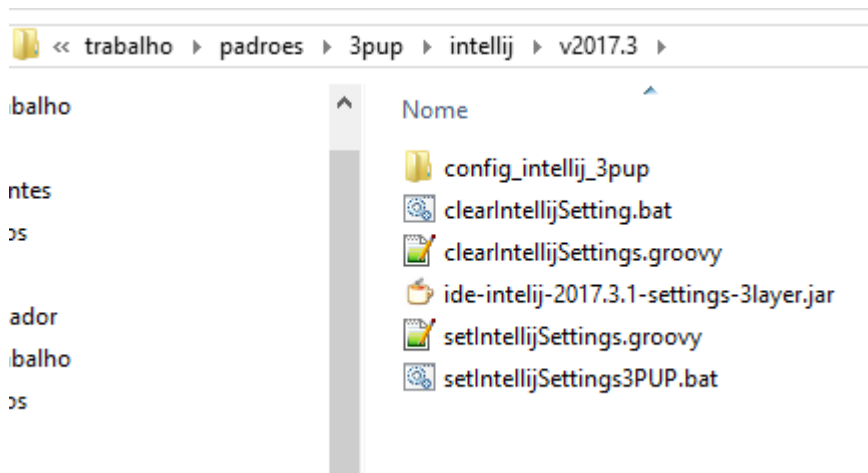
« trabalho ▸ padroes ▸ 3pup ▸ intellij ▸ v2017.3 ▸

balho

ntes

os

ador

balho

os

Nome

config_intellij_3pup

clearIntellijSetting.bat

clearIntellijSettings.groovy

ide-intelij-2017.3.1-settings-3layer.jar

setIntellijSettings.groovy

setIntellijSettings3PUP.bat